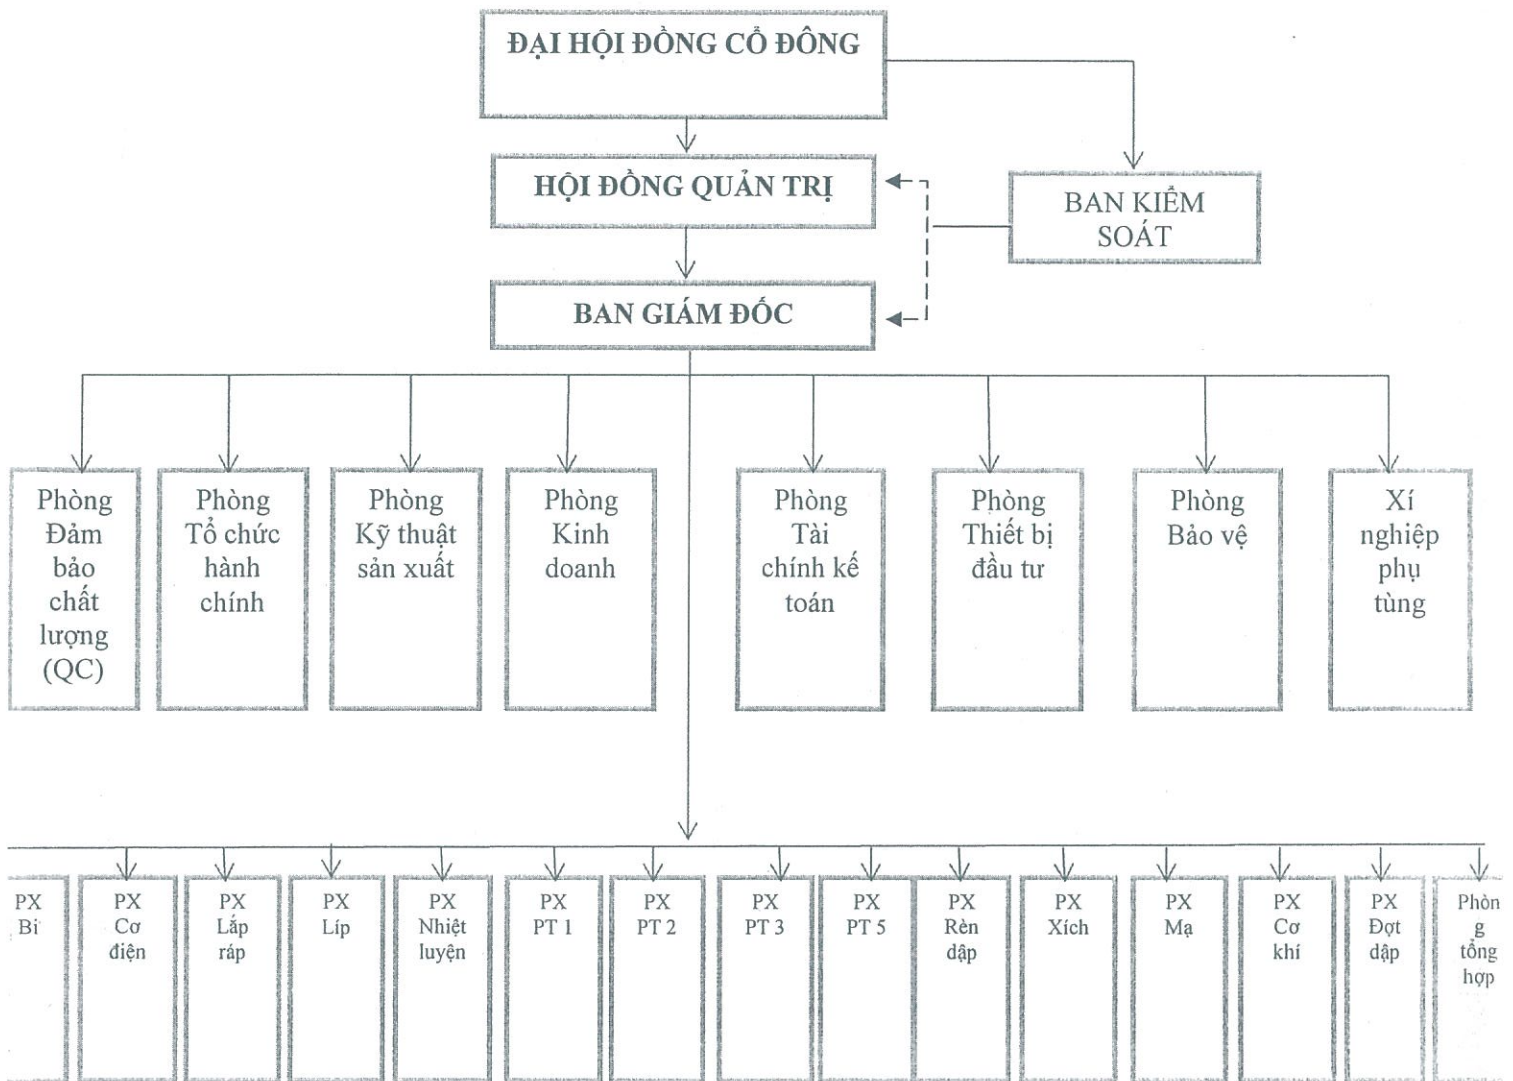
ĐẠI HỘI ĐỒNG CỔ ĐÔNG

HỘI ĐỒNG QUẢN TRỊ

BAN KIỂM SOÁT

BAN GIÁM ĐỐC

Phòng Đảm bảo chất lượng (QC)

Phòng Tổ chức hành chính

Phòng Kỹ thuật sản xuất

Phòng Kinh doanh

Phòng Tài chính kế toán

Phòng Thiết bị đầu tư

Phòng Bảo vệ

Xí nghiệp phụ tùng

PX Bi

PX Cơ điện

PX Lắp ráp

PX Líp

PX Nhiệt luyện

PX PT 1

PX PT 2

PX PT 3

PX PT 5

PX Rèn dập

PX Xích

PX Mạ

PX Cơ khí

PX Đợt dập

Phòn g tổng hợp